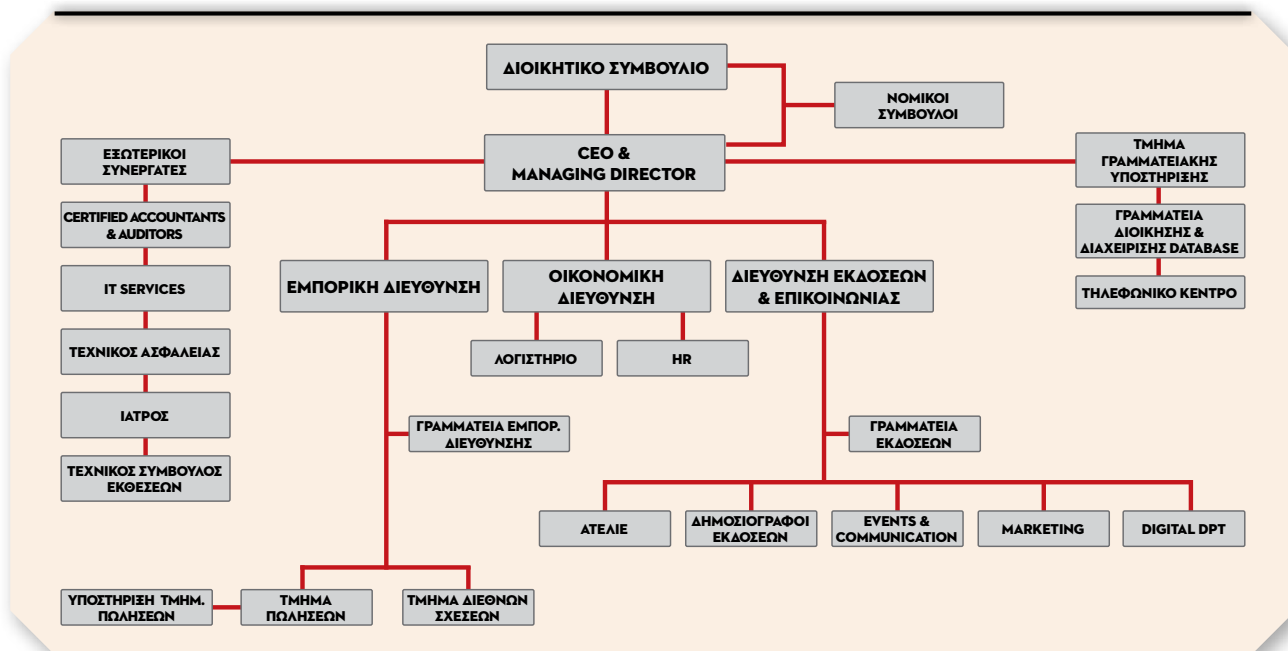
ΔΙΟΙΚΗΤΙΚΟ ΣΥΜΒΟΥΛΙΟ

ΝΟΜΙΚΟΙ ΣΥΜΒΟΥΛΟΙ

CEO & MANAGING DIRECTOR

ΕΞΩΤΕΡΙΚΟΙ ΣΥΝΕΡΓΑΤΕΣ

CERTIFIED ACCOUNTANTS & AUDITORS

IT SERVICES

ΤΕΧΝΙΚΟΣ ΑΣΦΑΛΕΙΑΣ

ΙΑΤΡΟΣ

ΤΕΧΝΙΚΟΣ ΣΥΜΒΟΥΛΟΣ ΕΚΘΕΣΕΩΝ

ΤΜΗΜΑ ΓΡΑΜΜΑΤΕΙΑΚΗΣ ΥΠΟΣΤΗΡΙΞΗΣ

ΓΡΑΜΜΑΤΕΙΑ ΔΙΟΙΚΗΣΗΣ & ΔΙΑΧΕΙΡΙΣΗΣ DATABASE

ΤΗΛΕΦΩΝΙΚΟ ΚΕΝΤΡΟ

ΕΜΠΟΡΙΚΗ ΔΙΕΥΘΥΝΣΗ

ΟΙΚΟΝΟΜΙΚΗ ΔΙΕΥΘΥΝΣΗ

ΔΙΕΥΘΥΝΣΗ ΕΚΔΟΣΕΩΝ & ΕΠΙΚΟΙΝΩΝΙΑΣ

ΛΟΓΙΣΤΗΡΙΟ

HR

ΓΡΑΜΜΑΤΕΙΑ ΕΜΠΟΡ. ΔΙΕΥΘΥΝΣΗΣ

ΓΡΑΜΜΑΤΕΙΑ ΕΚΔΟΣΕΩΝ

ΑΤΕΛΙΕ

ΔΗΜΟΣΙΟΓΡΑΦΟΙ ΕΚΔΟΣΕΩΝ

EVENTS & COMMUNICATION

MARKETING

DIGITAL DPT

ΥΠΟΣΤΗΡΙΞΗ ΤΜΗΜ. ΠΩΛΗΣΕΩΝ

ΤΜΗΜΑ ΠΩΛΗΣΕΩΝ

ΤΜΗΜΑ ΔΙΕΘΝΩΝ ΣΧΕΣΕΩΝ